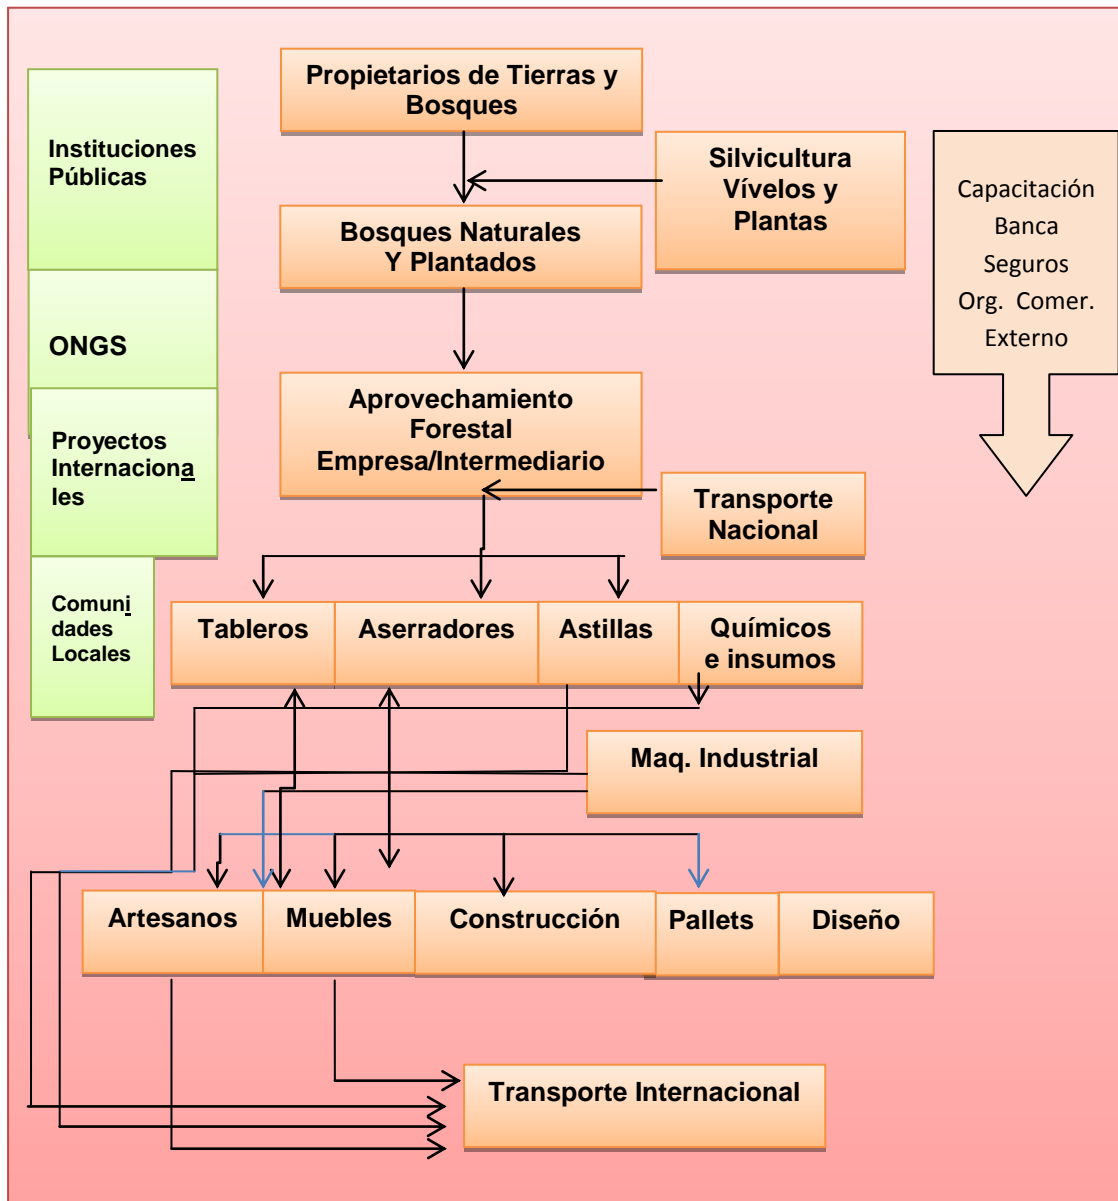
Instituciones Públicas

ONGS

Proyectos Internacionales

Comunidades Locales

Propietarios de Tierras y Bosques

Silvicultura Vívelos y Plantas

Capacitación
Banca
Seguros
Org. Comer. Externo

Bosques Naturales Y Plantados

Aprovechamiento Forestal Empresa/Intermediario

Transporte Nacional

Tableros

Aserradores

Astillas

Químicos e insumos

Maq. Industrial

Artesanos

Muebles

Construcción

Pallets

Diseño

Transporte Internacional